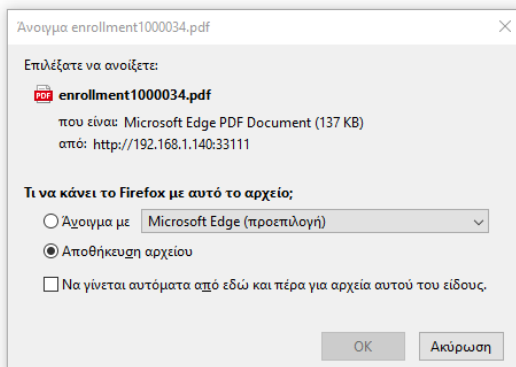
Άνοιγμα enrollment1000034.pdf

Επιλέξατε να ανοίξετε:

enrollment1000034.pdf

που είναι: Microsoft Edge PDF Document (137 KB)

από: http://192.168.1.140:33111

Τι να κάνει το Firefox με αυτό το αρχείο;

Άνοιγμα με Microsoft Edge (προεπιλογή)

Αποθήκευση αρχείου

Να γίνεται αυτόματα από εδώ και πέρα για αρχεία αυτού του είδους.

OK

Ακύρωση